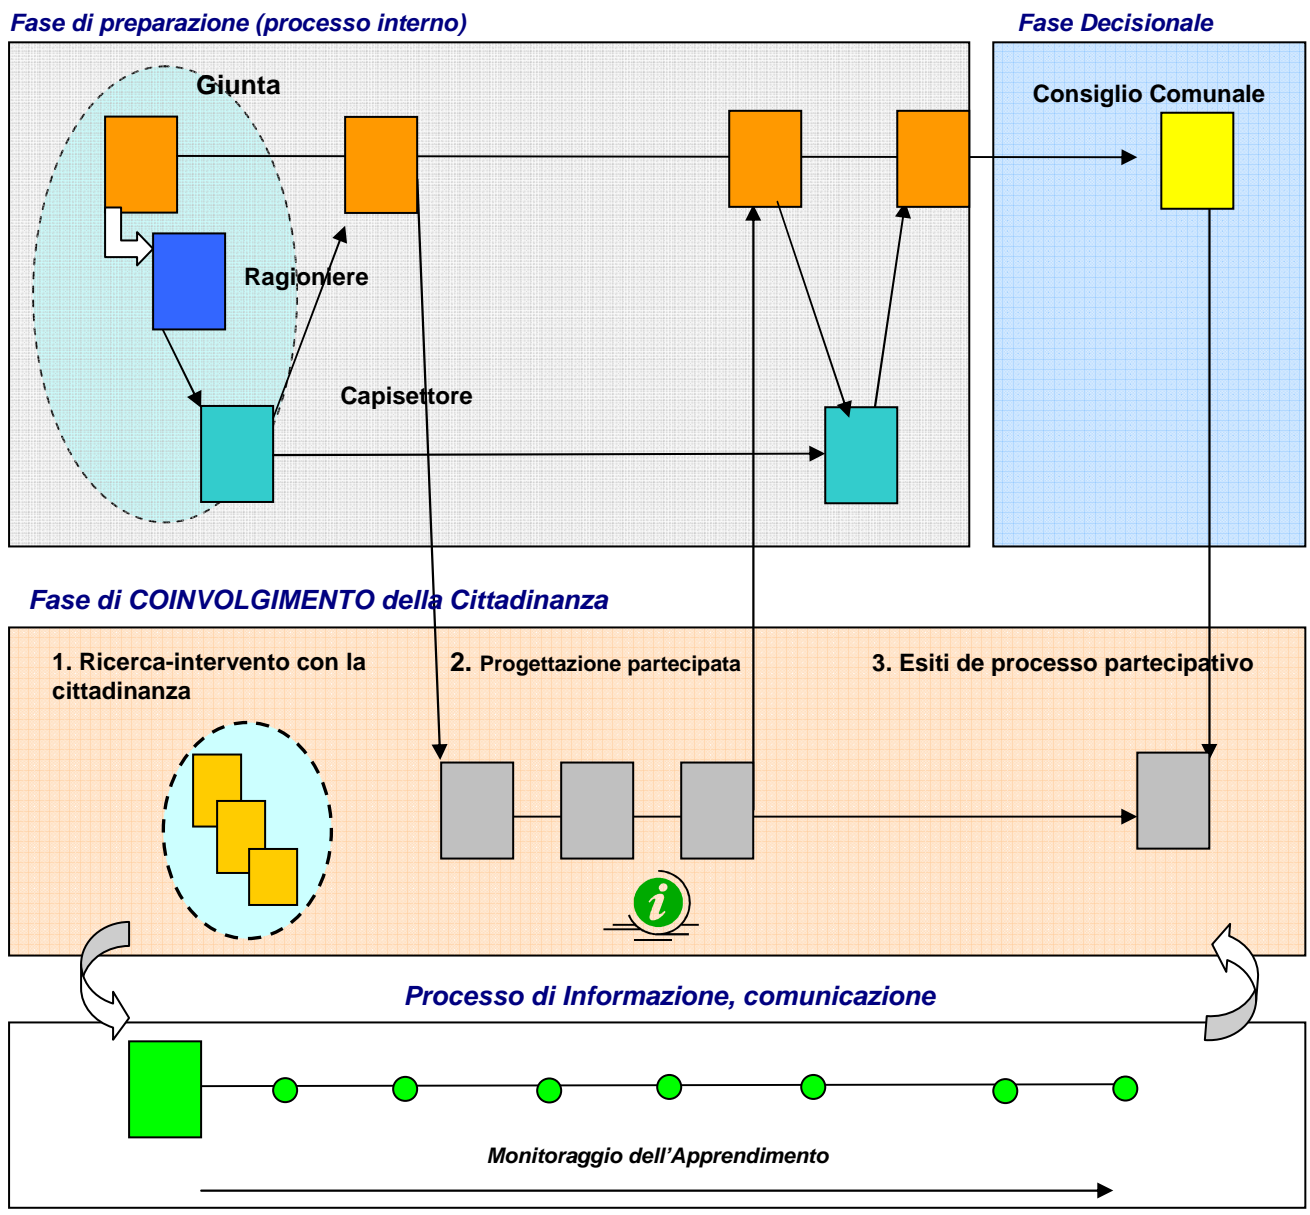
Fase di preparazione (processo interno)

Fase Decisionale

Giunta

Consiglio Comunale

Ragioniere

Capisettore

Fase di COINVOLGIMENTO della Cittadinanza

1. Ricerca-intervento con la cittadinanza

2. Progettazione partecipata

3. Esiti de processo partecipativo

i

Processo di Informazione, comunicazione

Monitoraggio dell'Apprendimento